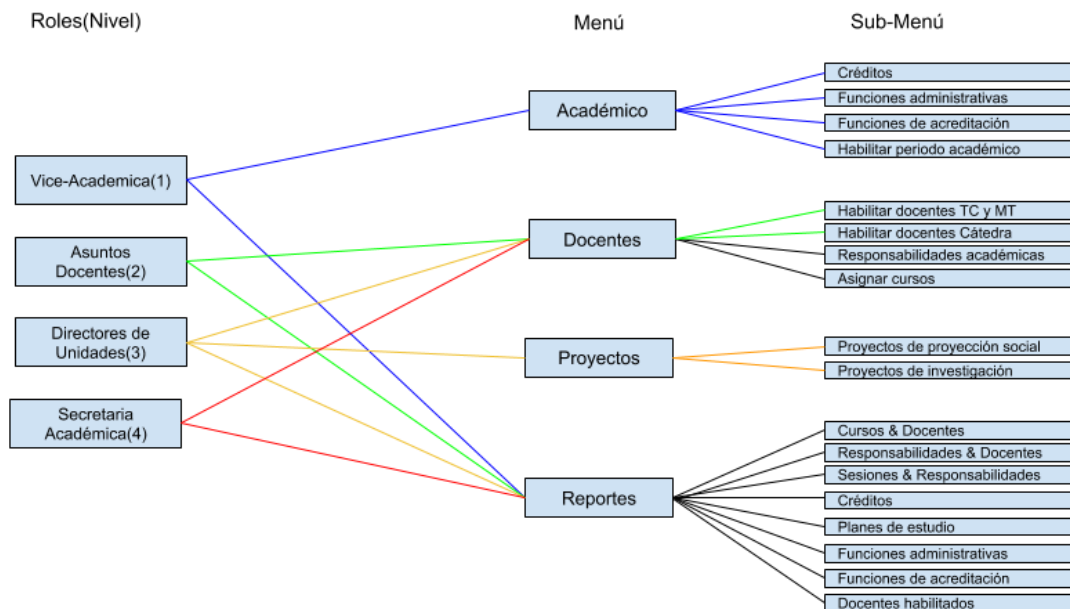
Roles(Nivel)

Menú

Sub-Menú

Vice-Academica(1)

Asuntos Docentes(2)

Directores de Unidades(3)

Secretaria Académica(4)

Académico

Docentes

Proyectos

Reportes

Créditos

Funciones administrativas

Funciones de acreditación

Habilitar periodo académico

Habilitar docentes TC y MT

Habilitar docentes Cátedra

Responsabilidades académicas

Asignar cursos

Proyectos de proyección social

Proyectos de investigación

Cursos & Docentes

Responsabilidades & Docentes

Sesiones & Responsabilidades

Créditos

Planes de estudio

Funciones administrativas

Funciones de acreditación

Docentes habilitados